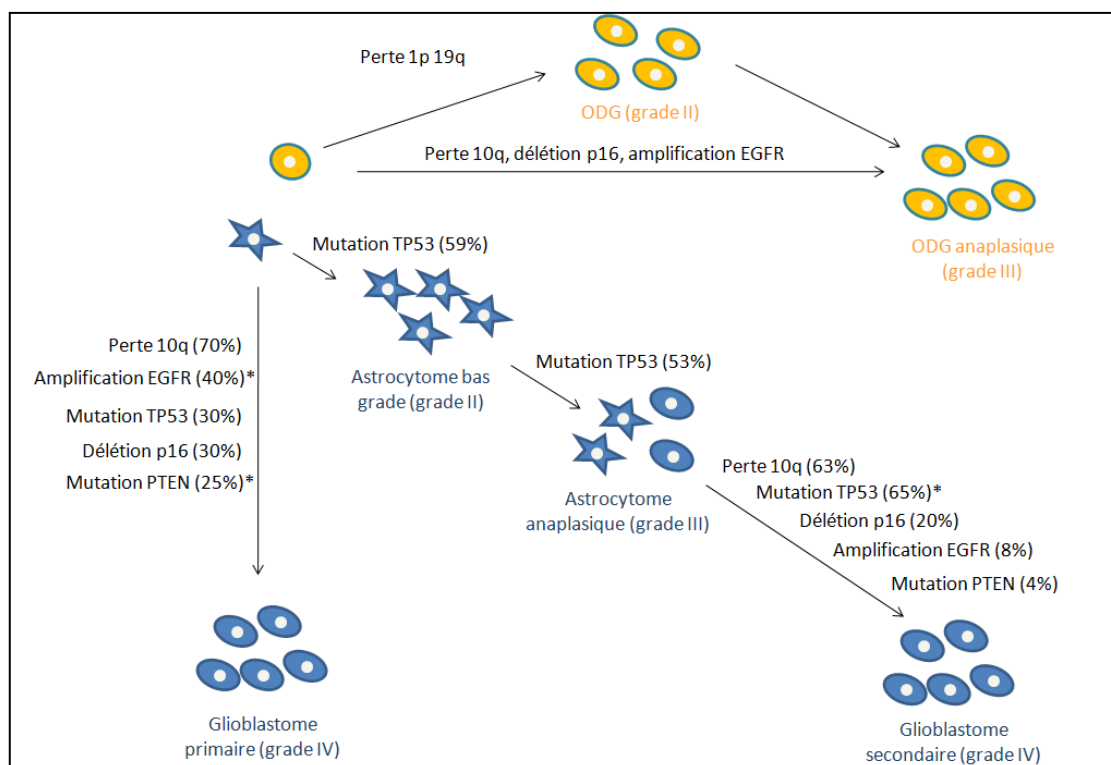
Perte 1p 19q

ODG (grade II)

Perte 10q, délétion p16, amplification EGFR

ODG anaplasique (grade III)

Mutation TP53 (59%)

Perte 10q (70%)
Amplification EGFR (40%)*
Mutation TP53 (30%)
Délétion p16 (30%)
Mutation PTEN (25%)*

Astrocytome bas grade (grade II)

Mutation TP53 (53%)

Astrocytome anaplasique (grade III)

Perte 10q (63%)
Mutation TP53 (65%)*
Délétion p16 (20%)
Amplification EGFR (8%)
Mutation PTEN (4%)

Glioblastome primaire (grade IV)

Glioblastome secondaire (grade IV)